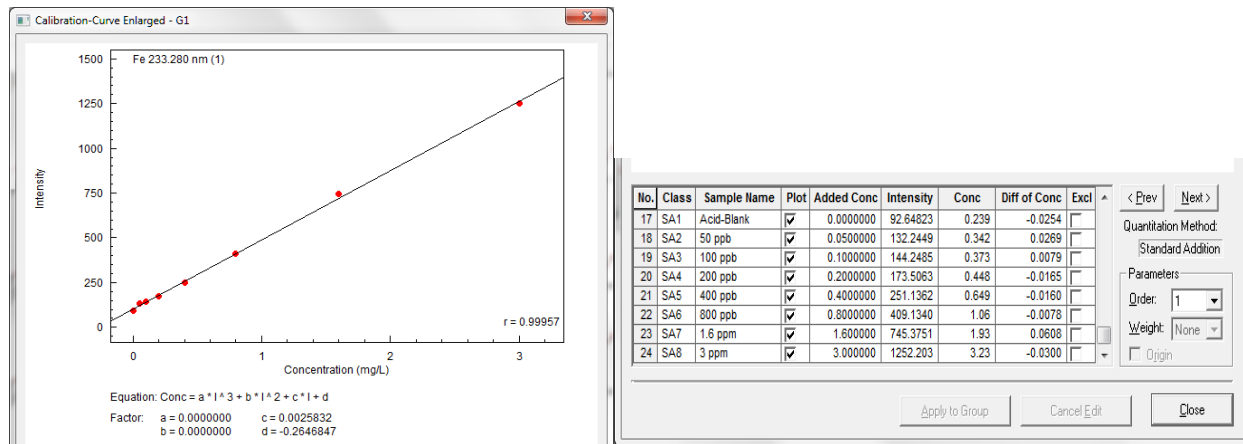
Calibration-Curve Enlarged - G1

Fe 233.280 nm (1)

1500
1250
1000
750
500
250
0

Intensity

0
1
2
3

Concentration (mg/L)

r = 0.99957

Equation: Conc = a * I ^ 3 + b * I ^ 2 + c * I + d

Factor: a = 0.0000000 c = 0.0025832
b = 0.0000000 d = -0.2646847

| No. | Class | Sample Name | Plot | Added Conc | Intensity | Conc | Diff of Conc | Excl |
|---|---|---|---|---|---|---|---|---|
| 17 | SA1 | Acid-Blank | ☑ | 0.0000000 | 92.64823 | 0.239 | -0.0254 | ☐ |
| 18 | SA2 | 50 ppb | ☑ | 0.0500000 | 132.2449 | 0.342 | 0.0269 | ☐ |
| 19 | SA3 | 100 ppb | ☑ | 0.1000000 | 144.2485 | 0.373 | 0.0079 | ☐ |
| 20 | SA4 | 200 ppb | ☑ | 0.2000000 | 173.5063 | 0.448 | -0.0165 | ☐ |
| 21 | SA5 | 400 ppb | ☑ | 0.4000000 | 251.1362 | 0.649 | -0.0160 | ☐ |
| 22 | SA6 | 800 ppb | ☑ | 0.8000000 | 409.1340 | 1.06 | -0.0078 | ☐ |
| 23 | SA7 | 1.6 ppm | ☑ | 1.600000 | 745.3751 | 1.93 | 0.0608 | ☐ |
| 24 | SA8 | 3 ppm | ☑ | 3.000000 | 1252.203 | 3.23 | -0.0300 | ☐ |

< Prev
Next >
Quantitation Method:
Standard Addition
Parameters
Order: 1
Weight: None
Origin

Apply to Group
Cancel Edit
Close